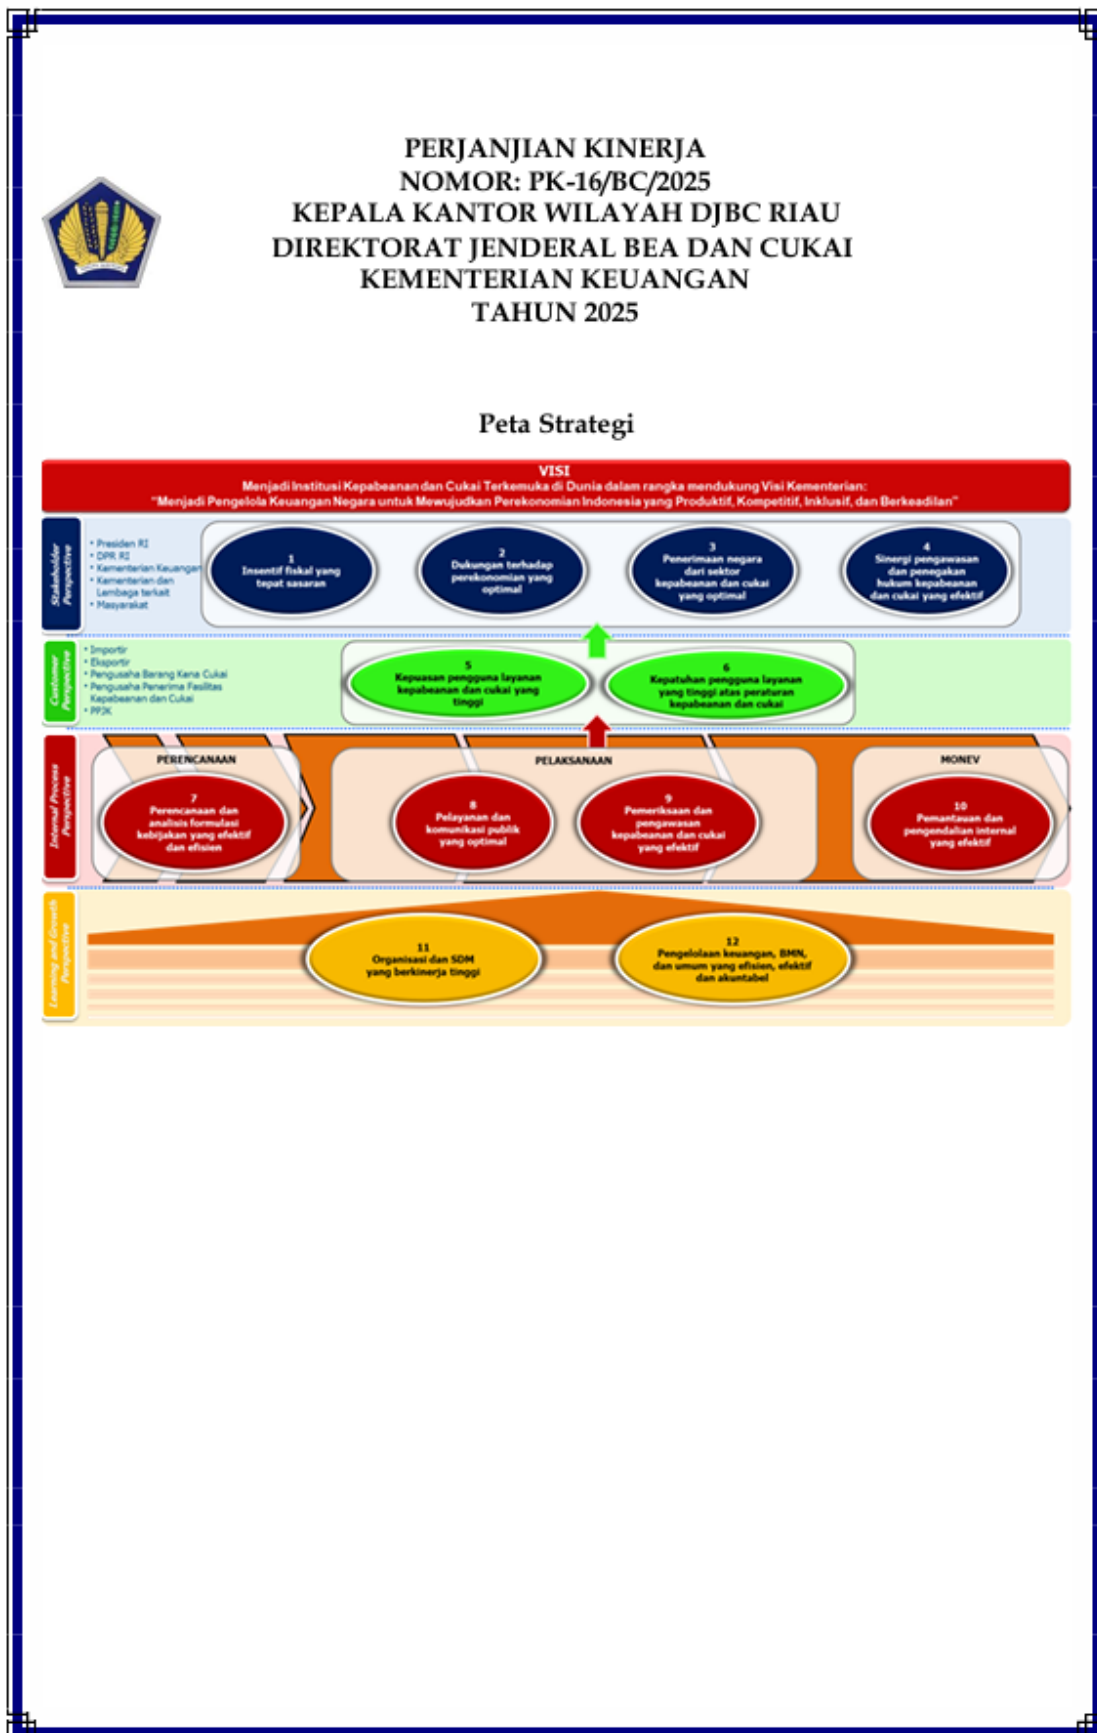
PERJANJIAN KINERJA
NOMOR: PK-16/BC/2025
KEPALA KANTOR WILAYAH DJBC RIAU
DIREKTORAT JENDERAL BEA DAN CUKAI
KEMENTERIAN KEUANGAN
TAHUN 2025

Peta Strategi

VISI
Menjadi Institusi Kepabeanan dan Cukai Terkemuka di Dunia dalam rangka mendukung Visi Kementerian:
"Menjadi Pengelola Keuangan Negara untuk Mewujudkan Perekonomian Indonesia yang Produktif, Kompetitif, Inklusif, dan Berkeadilan"

Stakeholder Perspective
• Presiden RI
• DPR RI
• Kementerian Keuangan
• Kementerian dan Lembaga terkait
• Masyarakat

1
Insentif fiskal yang tepat sasaran

2
Dukungan terhadap perekonomian yang optimal

3
Penerimaan negara dari sektor kepabeanan dan cukai yang optimal

4
Sinergi pengawasan dan penegakan hukum kepabeanan dan cukai yang efektif

Customer Perspective
• Importir
• Eksportir
• Pengusaha Barang Kena Cukai
• Pengusaha Penerima Fasilitas Kepabeanan dan Cukai
• PPJK

5
Kepuasan pengguna layanan kepabeanan dan cukai yang tinggi

6
Kepatuhan pengguna layanan yang tinggi atas peraturan kepabeanan dan cukai

Internal Process Perspective
PERENCANAAN
PELAKSANAAN
MONEV

7
Perencanaan dan analisis formulasi kebijakan yang efektif dan efisien

8
Pelayanan dan komunikasi publik yang optimal

9
Pemeriksaan dan pengawasan kepabeanan dan cukai yang efektif

10
Pemantauan dan pengendalian internal yang efektif

Learning and Growth Perspective

11
Organisasi dan SDM yang berkinerja tinggi

12
Pengelolaan keuangan, BMN, dan umum yang efisien, efektif dan akuntabel